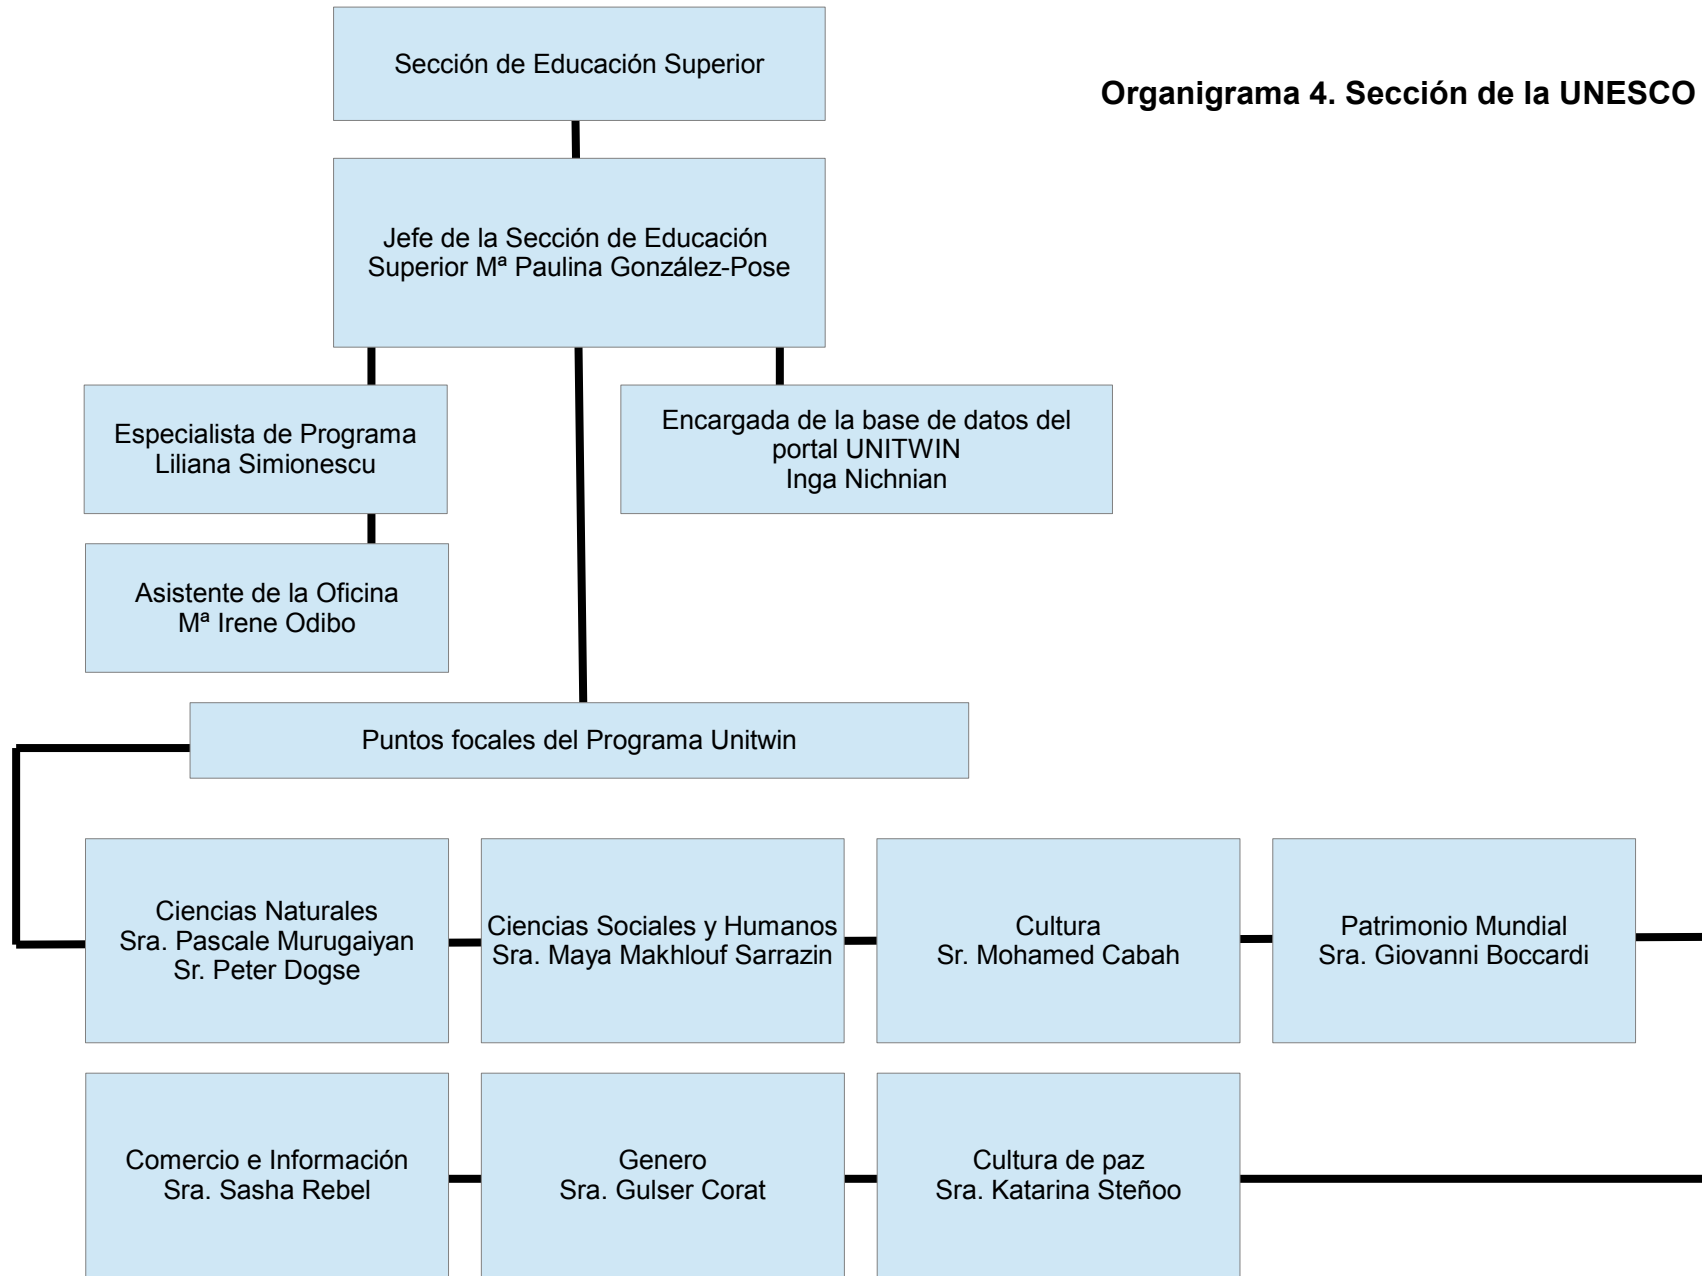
Organigrama 4. Sección de la UNESCO

Sección de Educación Superior

Jefe de la Sección de Educación Superior Mª Paulina González-Pose

Especialista de Programa
Liliana Simionescu

Encargada de la base de datos del portal UNITWIN
Inga Nichnian

Asistente de la Oficina
Mª Irene Odibo

Puntos focales del Programa Unitwin

Ciencias Naturales
Sra. Pascale Murugaiyan
Sr. Peter Dogse

Ciencias Sociales y Humanos
Sra. Maya Makhlouf Sarrazin

Cultura
Sr. Mohamed Cabah

Patrimonio Mundial
Sra. Giovanni Boccardi

Comercio e Información
Sra. Sasha Rebel

Genero
Sra. Gulser Corat

Cultura de paz
Sra. Katarina Steñoo